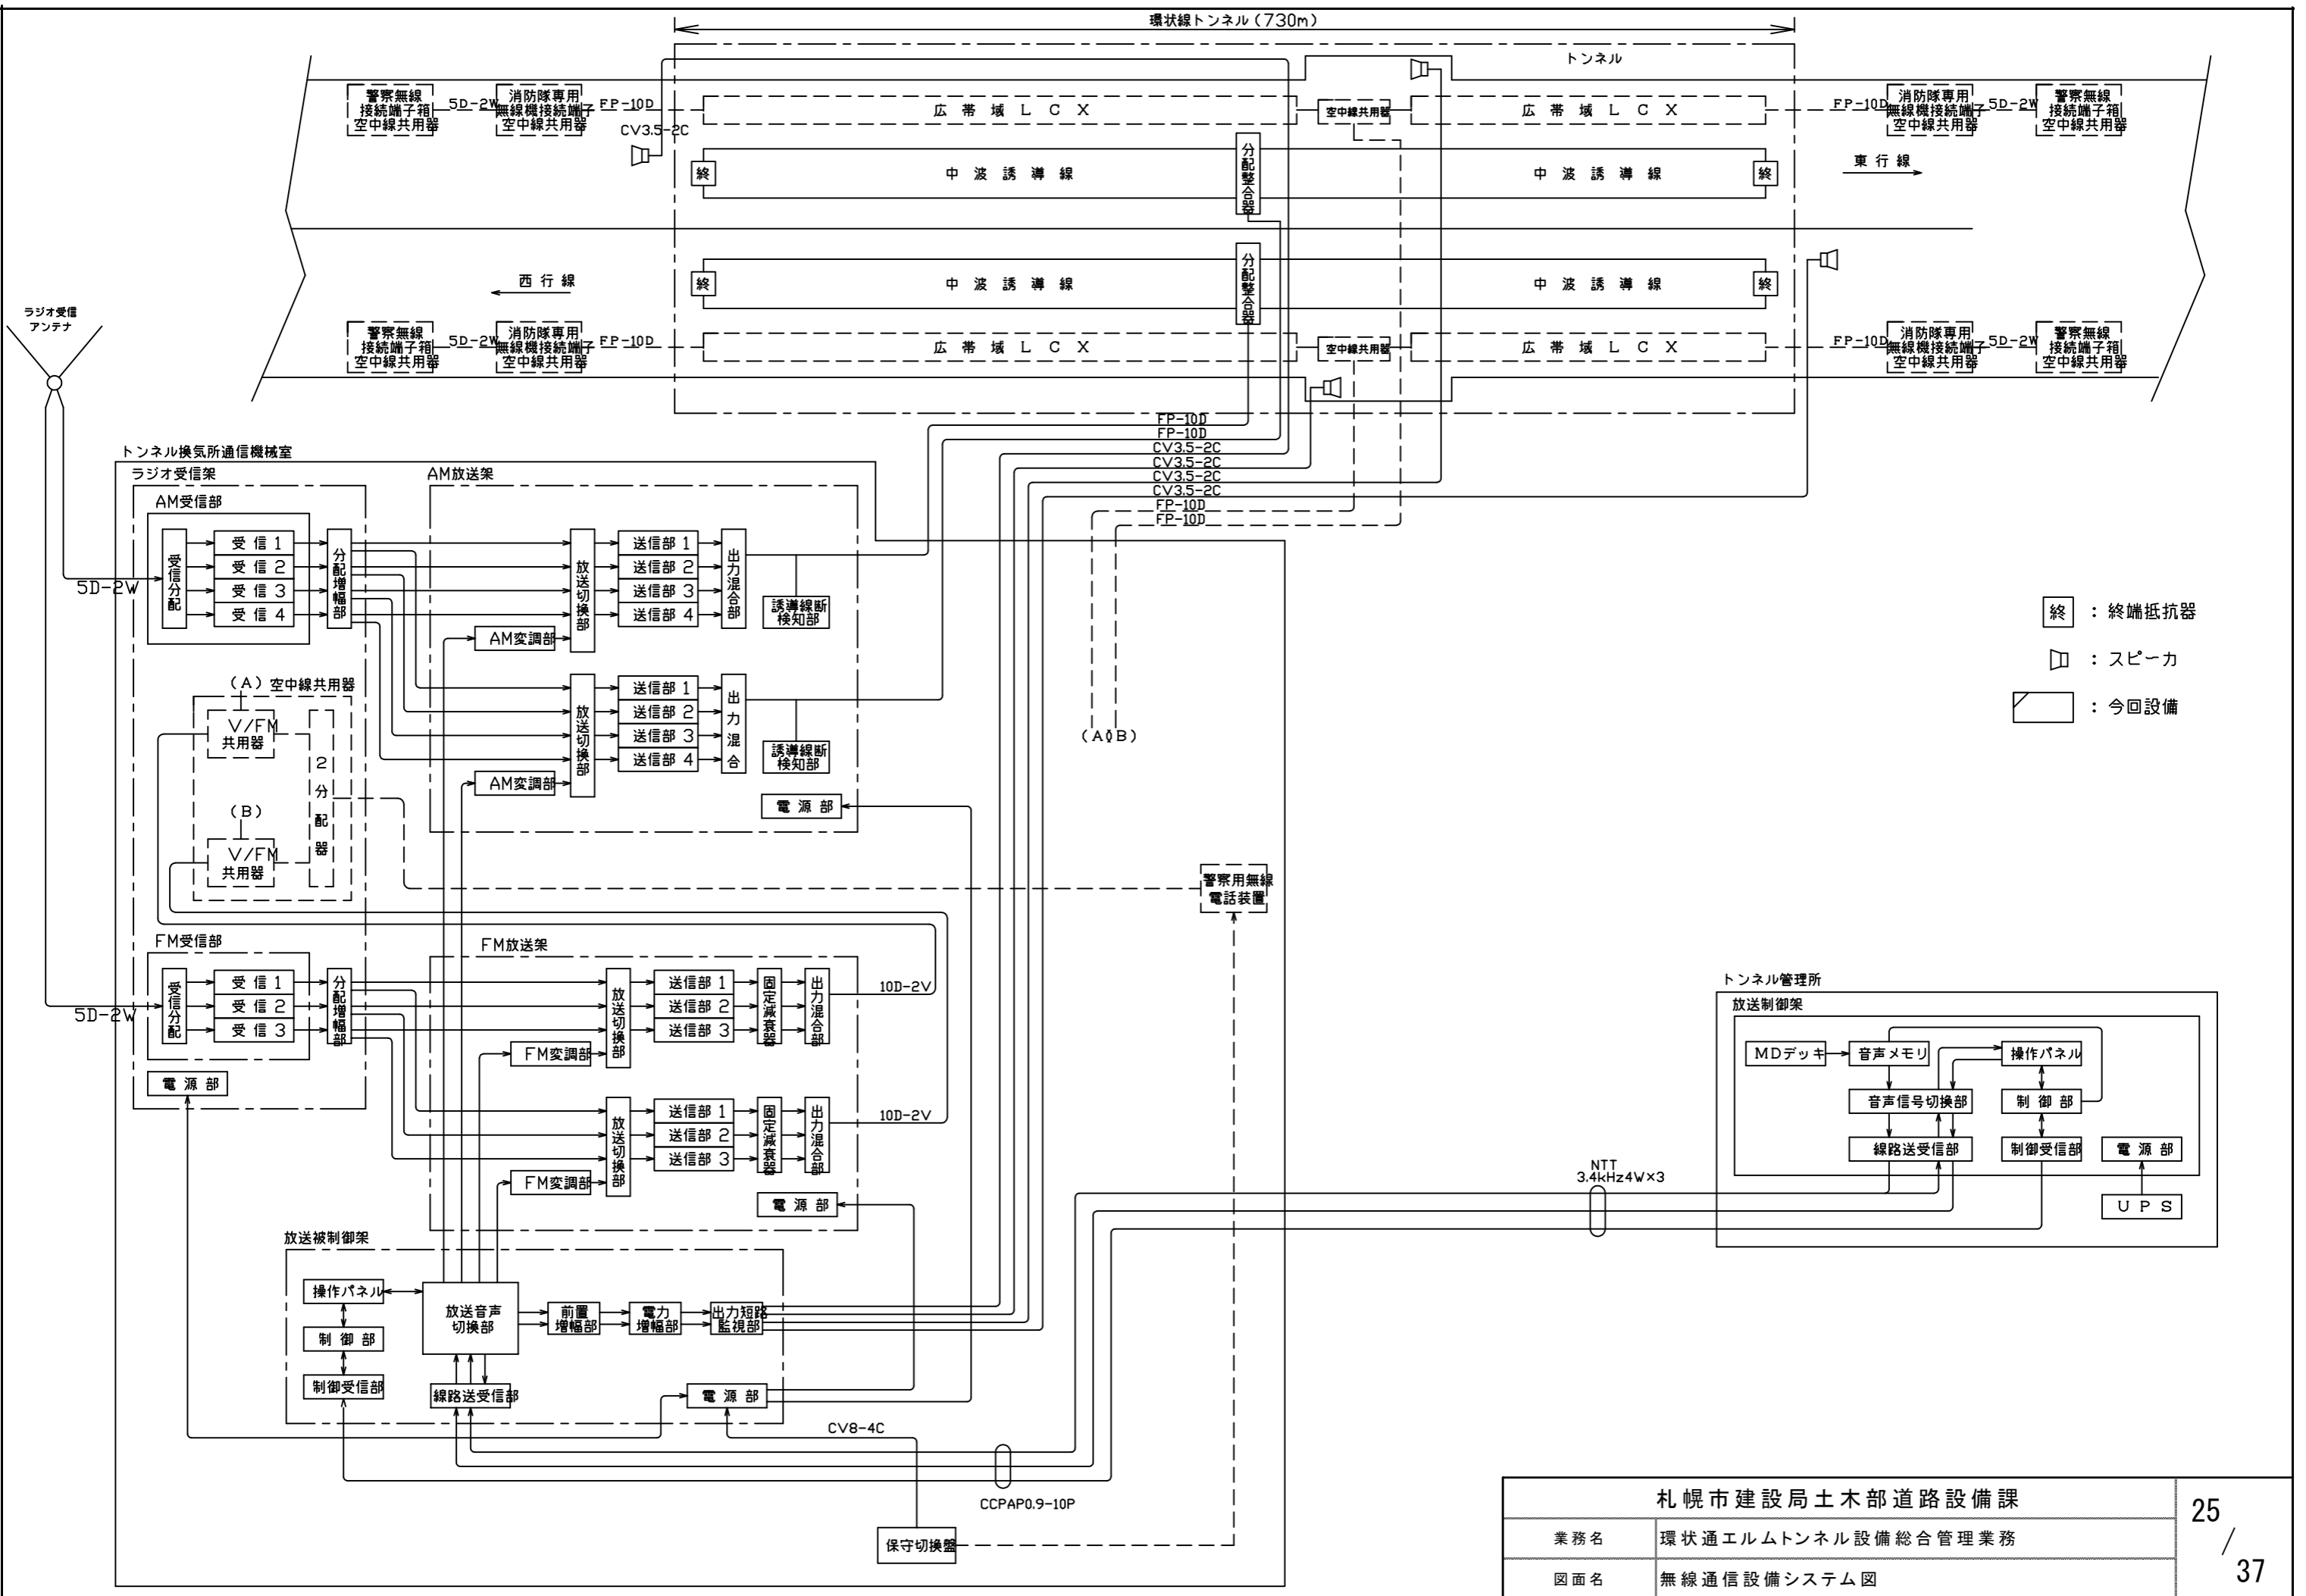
環状線トンネル（730m）

トンネル

警察無線
接続端子箱
空中線共用器

5D-2W

消防隊専用
無線機接続端子
空中線共用器

FP-10D

CV3.5-2C

広帯域ＬＣＸ

空中線共用器

広帯域ＬＣＸ

FP-10D

消防隊専用
無線機接続端子
空中線共用器

5D-2W

警察無線
接続端子箱
空中線共用器

終

中波誘導線

分配整合器

中波誘導線

終

東行線

西行線

終

中波誘導線

分配整合器

中波誘導線

終

ラジオ受信
アンテナ

警察無線
接続端子箱
空中線共用器

5D-2W

消防隊専用
無線機接続端子
空中線共用器

FP-10D

広帯域ＬＣＸ

空中線共用器

広帯域ＬＣＸ

FP-10D

消防隊専用
無線機接続端子
空中線共用器

5D-2W

警察無線
接続端子箱
空中線共用器

FP-10D
FP-10D
CV3.5-2C
CV3.5-2C
CV3.5-2C
CV3.5-2C
FP-10D
FP-10D

トンネル換気所通信機械室

ラジオ受信架

AM放送架

AM受信部

受信分配

受信1
受信2
受信3
受信4

分配増幅部

放送切換部

送信部1
送信部2
送信部3
送信部4

出力混合部

誘導線断
検知部

5D-2W

AM変調部

（A）空中線共用器

V/FM
共用器

2分配器

（B）

V/FM
共用器

放送切換部

送信部1
送信部2
送信部3
送信部4

出力混合

誘導線断
検知部

AM変調部

電源部

（A）（B）

終 ：終端抵抗器

：スピーカ

：今回設備

警察用無線
電話装置

FM受信部

FM放送架

受信分配

受信1
受信2
受信3

分配増幅部

放送切換部

送信部1
送信部2
送信部3

固定減衰器

出力混合部

10D-2V

5D-2W

FM変調部

電源部

放送切換部

送信部1
送信部2
送信部3

固定減衰器

出力混合部

10D-2V

FM変調部

電源部

トンネル管理所

放送制御架

MDデッキ

音声メモリ

操作パネル

音声信号切換部

制御部

線路送受信部

制御受信部

電源部

NTT
3.4kHz4W×3

UPS

放送被制御架

操作パネル

放送音声
切換部

前置
増幅部

電力
増幅部

出力短路
監視部

制御部

制御受信部

線路送受信部

電源部

CV8-4C

CCPAP0.9-10P

保守切換盤

札幌市建設局土木部道路設備課

業務名 環状通エルムトンネル設備総合管理業務

図面名 無線通信設備システム図

25
/
37